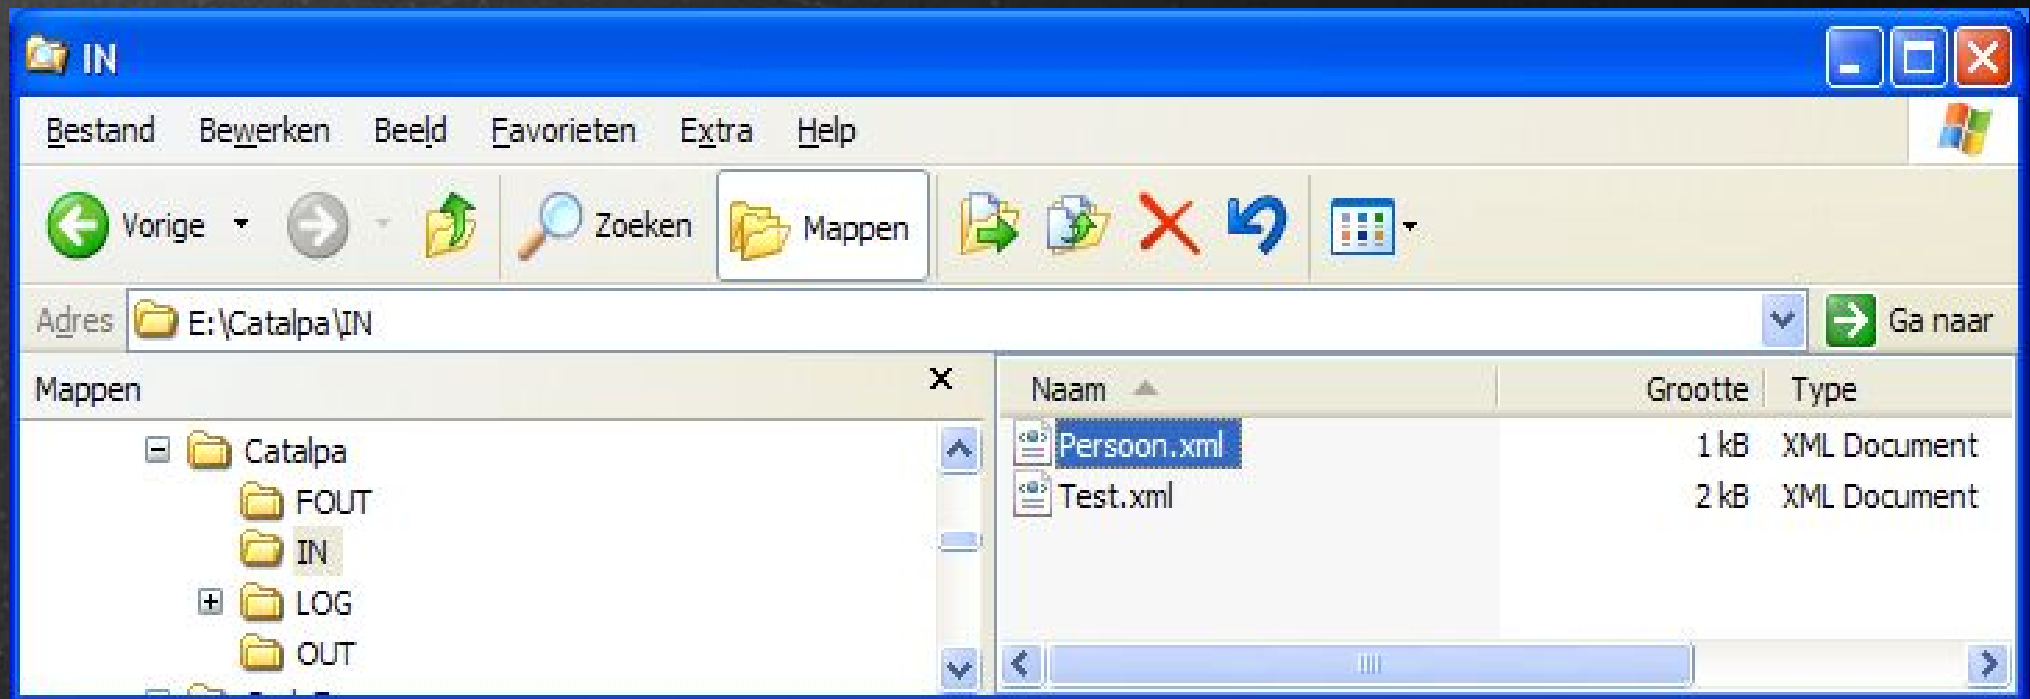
IN

Bestand Bewerken Beeld Favorieten Extra Help

Vorige Zoeken Mappen

Adres E:\Catalpa\IN Ga naar

Mappen ×

Catalpa
FOUT
IN
LOG
OUT

| Naam | Grootte | Type |
|---|---|---|
| Persoon.xml | 1 kB | XML Document |
| Test.xml | 2 kB | XML Document |